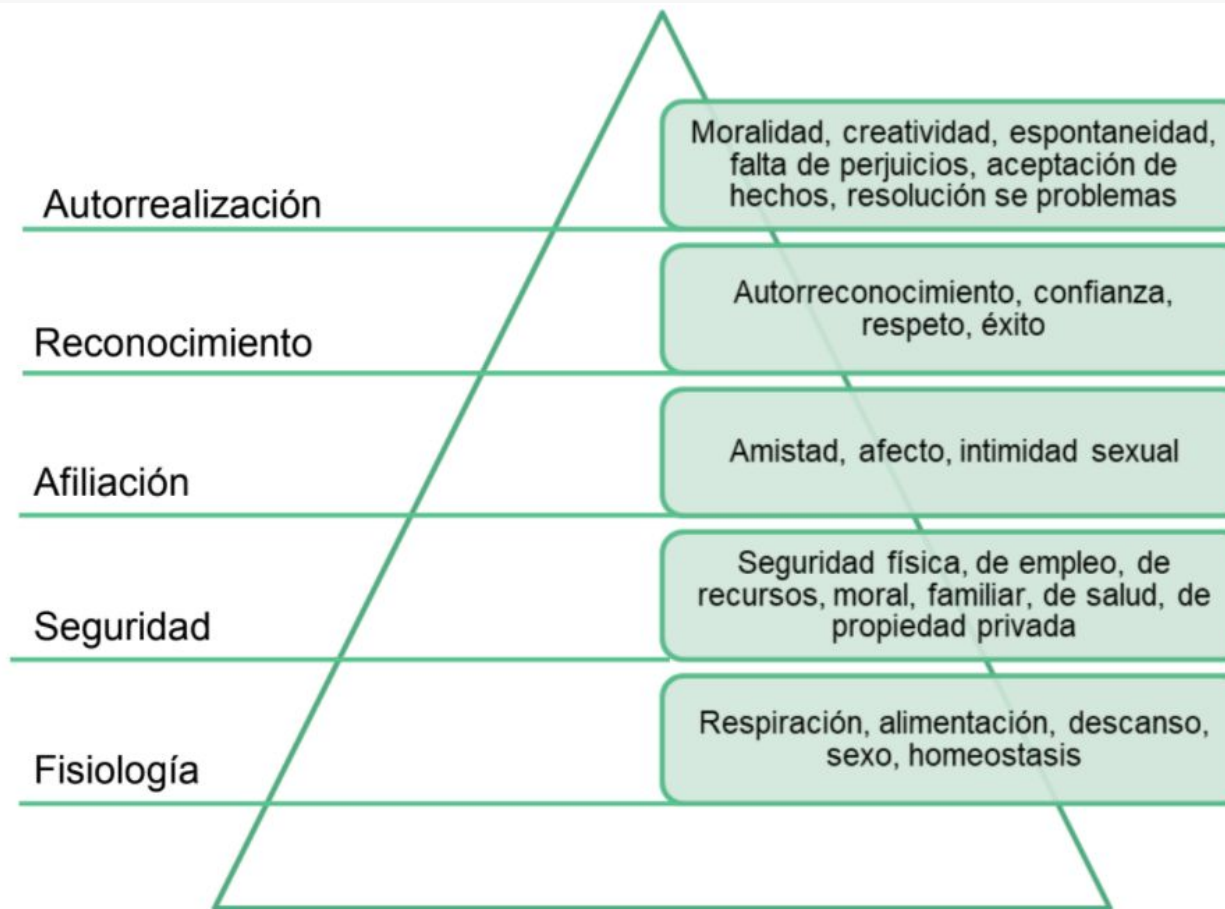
Autorrealización

Moralidad, creatividad, espontaneidad, falta de perjuicios, aceptación de hechos, resolución se problemas

Reconocimiento

Autorreconocimiento, confianza, respeto, éxito

Afiliación

Amistad, afecto, intimidad sexual

Seguridad

Seguridad física, de empleo, de recursos, moral, familiar, de salud, de propiedad privada

Fisiología

Respiración, alimentación, descanso, sexo, homeostasis